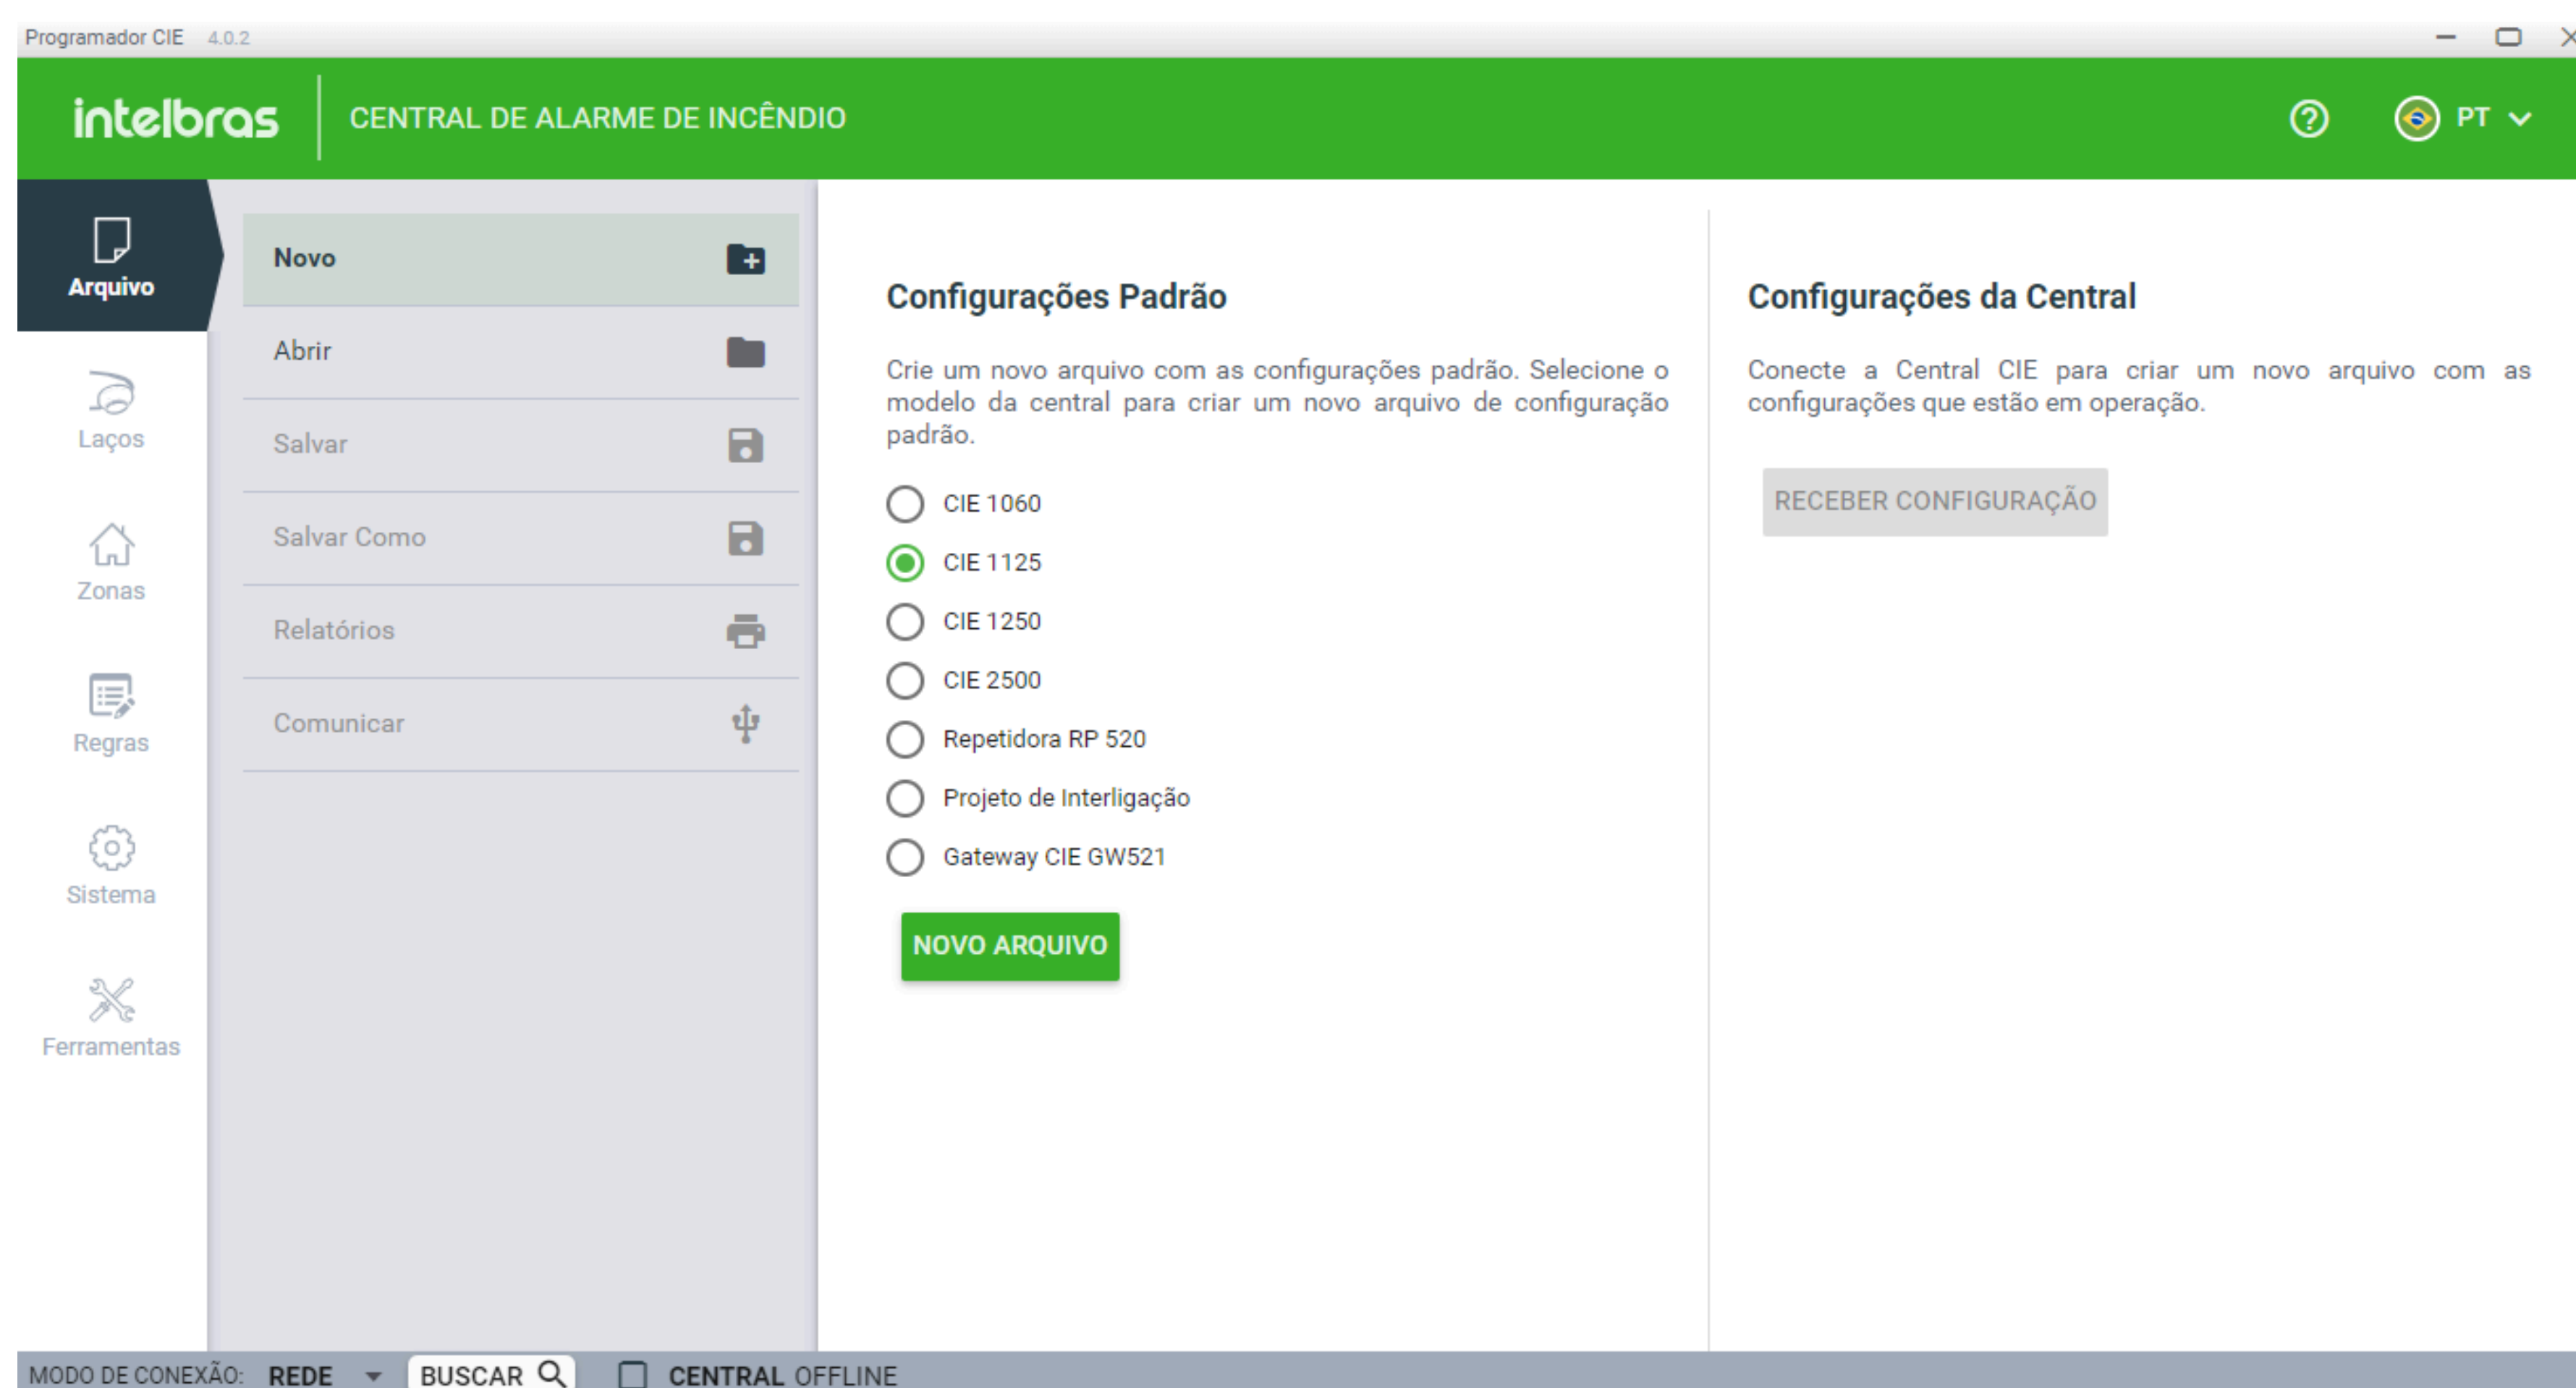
Programador CIE 4.0.2

intelbras | CENTRAL DE ALARME DE INCÊNDIO

PT

Arquivo

Laços

Zonas

Regras

Sistema

Ferramentas

Novo

Abrir

Salvar

Salvar Como

Relatórios

Comunicar

Configurações Padrão

Crie um novo arquivo com as configurações padrão. Selecione o modelo da central para criar um novo arquivo de configuração padrão.

CIE 1060

CIE 1125

CIE 1250

CIE 2500

Repetidora RP 520

Projeto de Interligação

Gateway CIE GW521

NOVO ARQUIVO

Configurações da Central

Conecte a Central CIE para criar um novo arquivo com as configurações que estão em operação.

RECEBER CONFIGURAÇÃO

MODO DE CONEXÃO: REDE BUSCAR CENTRAL OFFLINE